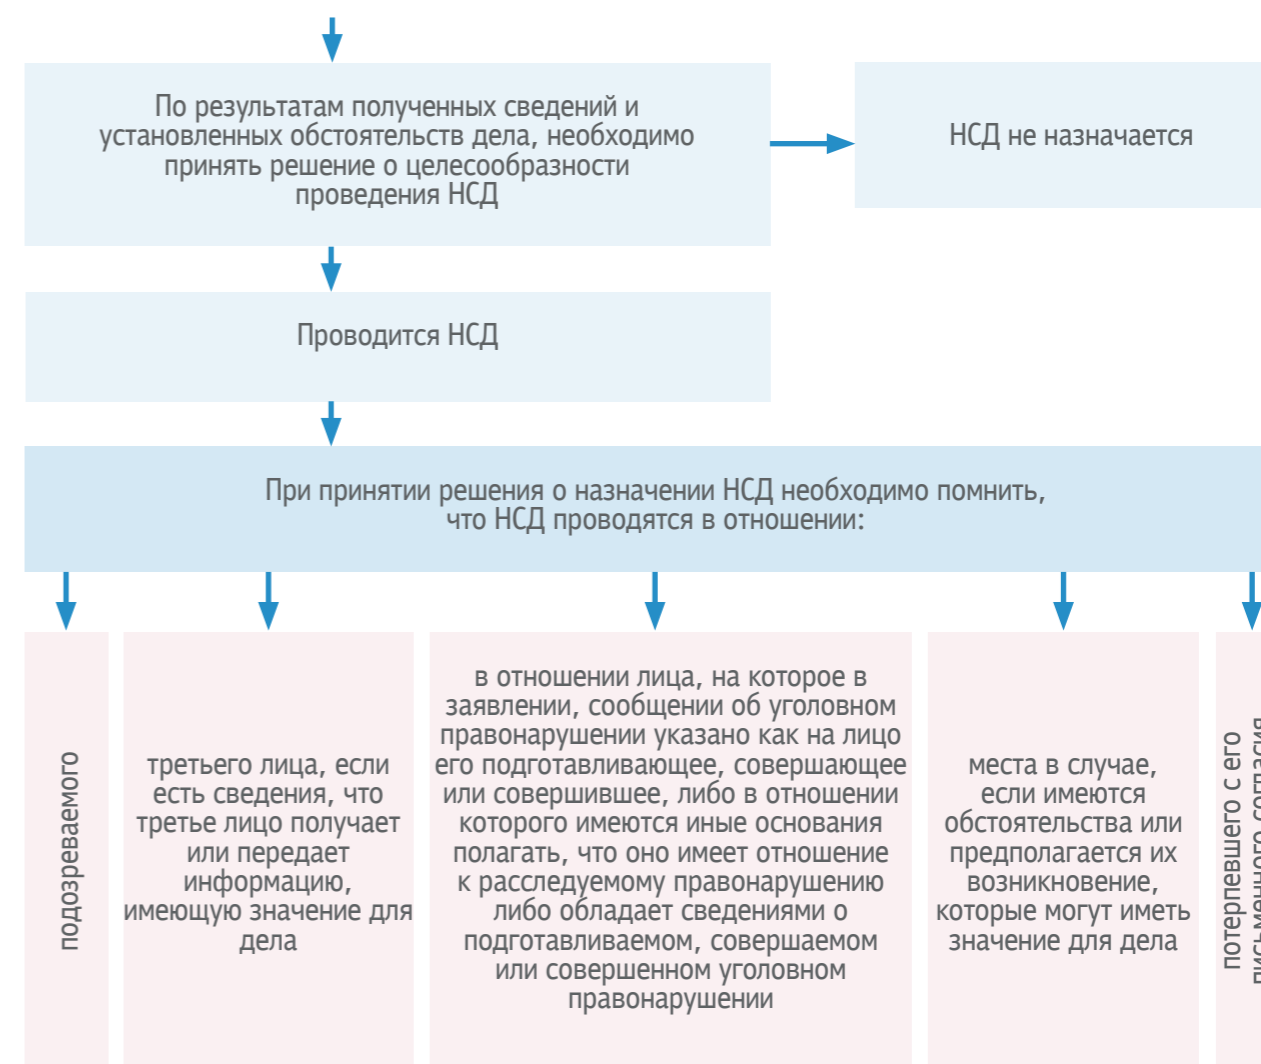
По результатам полученных сведений и установленных обстоятельств дела, необходимо принять решение о целесообразности проведения НСД

НСД не назначается

Проводится НСД

При принятии решения о назначении НСД необходимо помнить, что НСД проводятся в отношении:

подозреваемого

третьего лица, если есть сведения, что третье лицо получает или передает информацию, имеющую значение для дела

в отношении лица, на которое в заявлении, сообщении об уголовном правонарушении указано как на лицо его подготавливающее, совершающее или совершившее, либо в отношении которого имеются иные основания полагать, что оно имеет отношение к расследуемому правонарушению либо обладает сведениями о подготавливаемом, совершаемом или совершенном уголовном правонарушении

места в случае, если имеются обстоятельства или предполагается их возникновение, которые могут иметь значение для дела

потерпевшего с его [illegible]